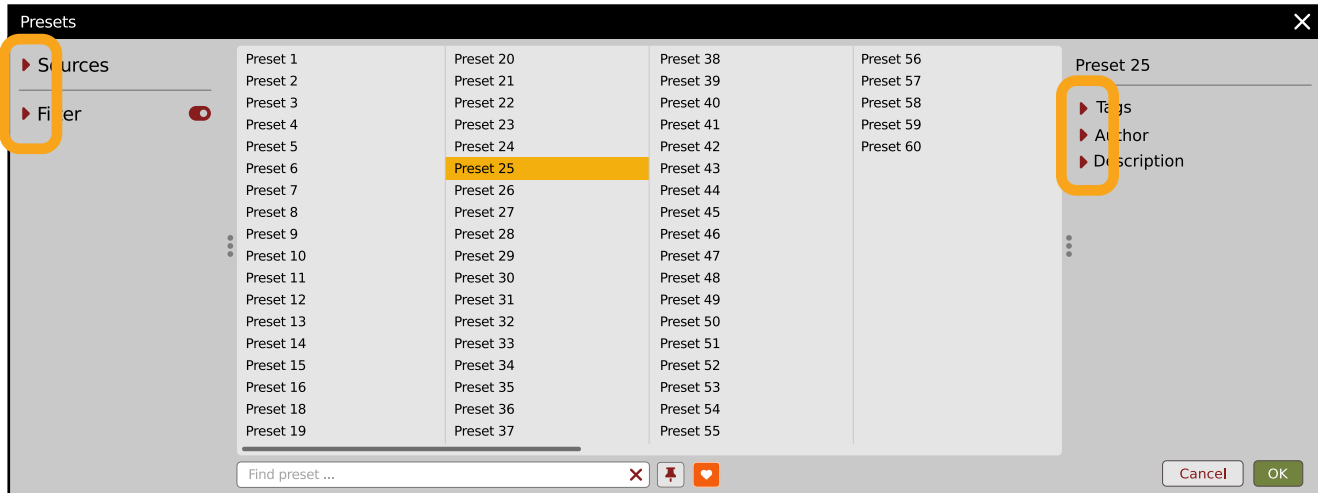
Presets

Sources

Filter

Preset 1
Preset 2
Preset 3
Preset 4
Preset 5
Preset 6
Preset 7
Preset 8
Preset 9
Preset 10
Preset 11
Preset 12
Preset 13
Preset 14
Preset 15
Preset 16
Preset 18
Preset 19

Preset 20
Preset 21
Preset 22
Preset 23
Preset 24
Preset 25
Preset 26
Preset 27
Preset 28
Preset 29
Preset 30
Preset 31
Preset 32
Preset 33
Preset 34
Preset 35
Preset 36
Preset 37

Preset 38
Preset 39
Preset 40
Preset 41
Preset 42
Preset 43
Preset 44
Preset 45
Preset 46
Preset 47
Preset 48
Preset 49
Preset 50
Preset 51
Preset 52
Preset 53
Preset 54
Preset 55

Preset 56
Preset 57
Preset 58
Preset 59
Preset 60

Preset 25

Tags
Author
Description

Find preset ...

Cancel
OK